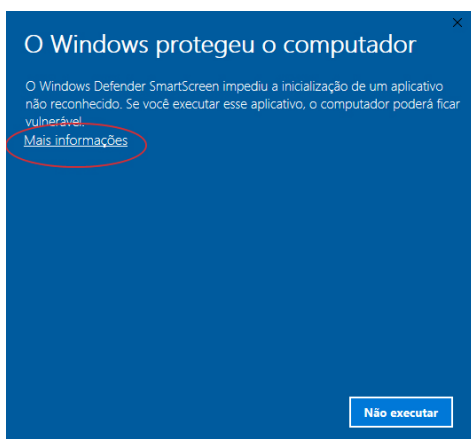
O Windows protegeu o computador

O Windows Defender SmartScreen impediu a inicialização de um aplicativo não reconhecido. Se você executar esse aplicativo, o computador poderá ficar vulnerável.

Mais informações

Não executar